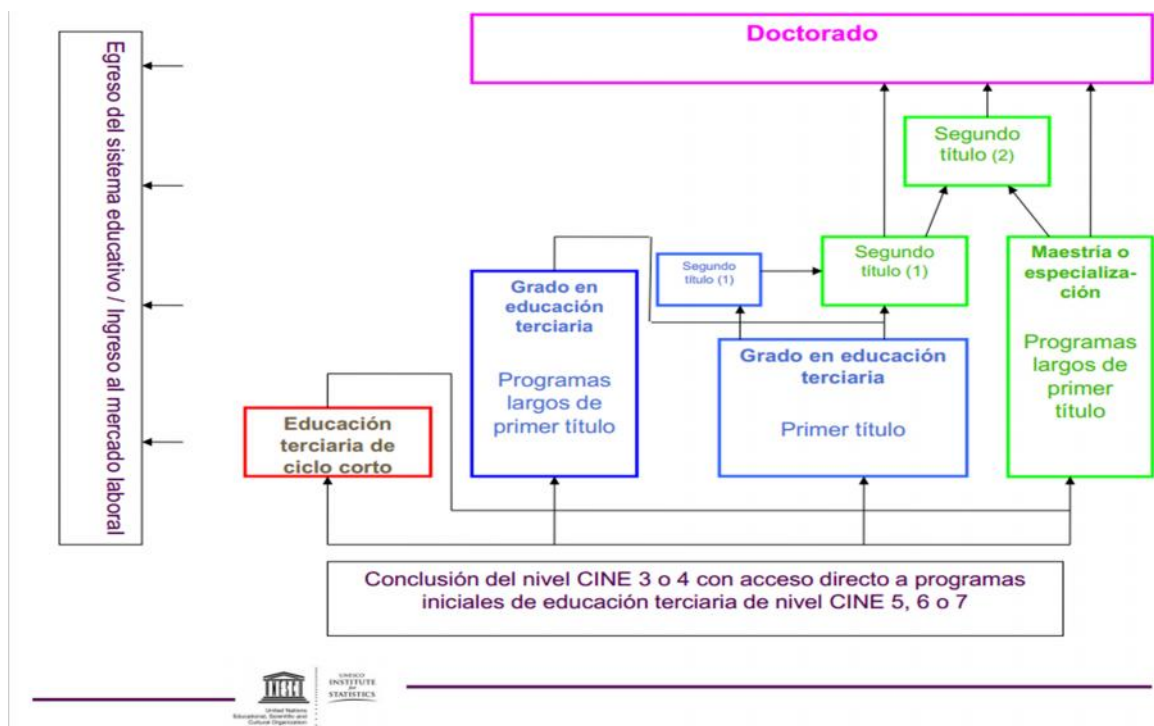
Egreso del sistema educativo / Ingreso al mercado laboral

Doctorado

Segundo título (2)

Segundo título (1)

Segundo título (1)

Maestría o especialización

Programas largos de primer título

Grado en educación terciaria

Programas largos de primer título

Grado en educación terciaria

Primer título

Educación terciaria de ciclo corto

Conclusión del nivel CINE 3 o 4 con acceso directo a programas iniciales de educación terciaria de nivel CINE 5, 6 o 7

United Nations Educational, Scientific and Cultural Organization

UNESCO INSTITUTE for STATISTICS